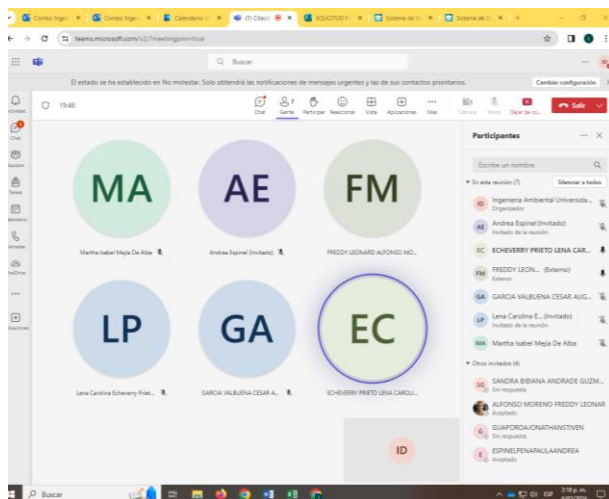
Correo: Ingeni | Correo: Ingeni | Calendario | (1) Citació | SOLICITUD | Sistema de | Sistema de | +

teams.microsoft.com/v2/?meetingjoin=true

Buscar

El estado se ha establecido en No molestar. Solo obtendrá las notificaciones de mensajes urgentes y las de sus contactos prioritarios.

Cambiar configuración

Actividad
Chat
Equipos
Tareas
Calendario
Llamadas
OneDrive
Aplicaciones

19:48

Chat
Gente
Participar
Reaccionar
Vista
Aplicaciones
Más
Cámara
Micro
Dejar de co...
Salir

MA
Martha Isabel Mejia De Alba

AE
Andrea Espinel (Invitado)

FM
FREDDY LEONARDO ALFONSO MO...

LP
Lena Carolina Echeverry Priet...

GA
GARCIA VALBUENA CESAR A...

EC
ECHEVERRY PRIETO LENA CAROLI...

ID

Participantes

Escribe un nombre

En esta reunión (7)
Silenciar a todos

ID Ingeniería Ambiental Universida...
Organizador

AE Andrea Espinel (Invitado)
Invitado de la reunión

EC ECHEVERRY PRIETO LENA CAR...

FM FREDDY LEON... (Externo)
Externo

GA GARCIA VALBUENA CESAR AUG...

LP Lena Carolina E... (Invitado)
Invitado de la reunión

MA Martha Isabel Mejia De Alba

Otros invitados (6)

SG SANDRA BIBIANA ANDRADE GUZM...
Sin respuesta

ALFONSO MORENO FREDDY LEONAR
Aceptado

G GUAPOROJONATHANSTIVEN
Sin respuesta

E ESPINELPENAPAULAANDREA
Aceptado

Buscar

2:18 p. m.